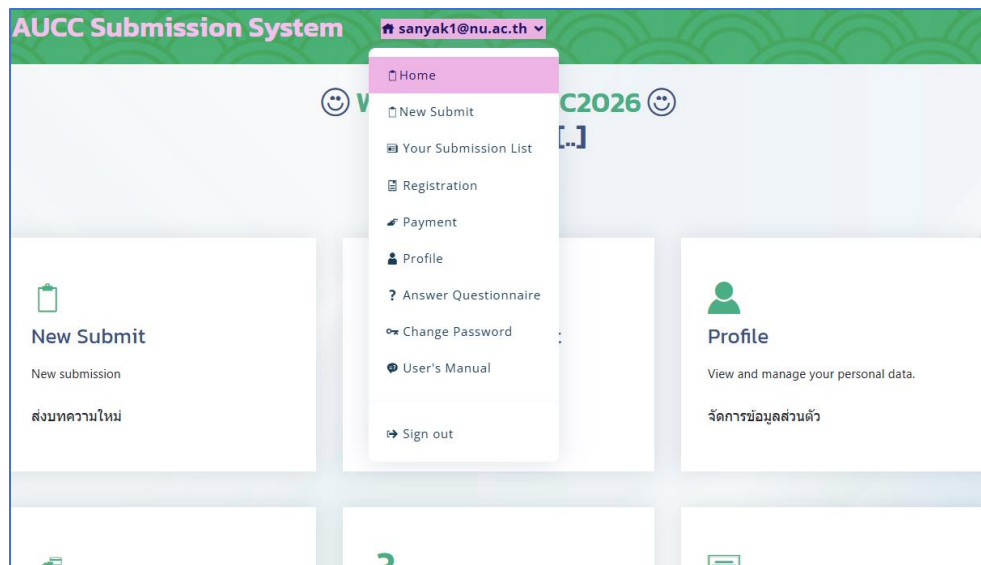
AUCC Submission System

sanyak1@nu.ac.th

Home

New Submit

Your Submission List

Registration

Payment

Profile

? Answer Questionnaire

Change Password

User's Manual

Sign out

☺ W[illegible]C2026 ☺

[..]

New Submit

New submission

ส่งบทความใหม่

Profile

View and manage your personal data.

จัดการข้อมูลส่วนตัว